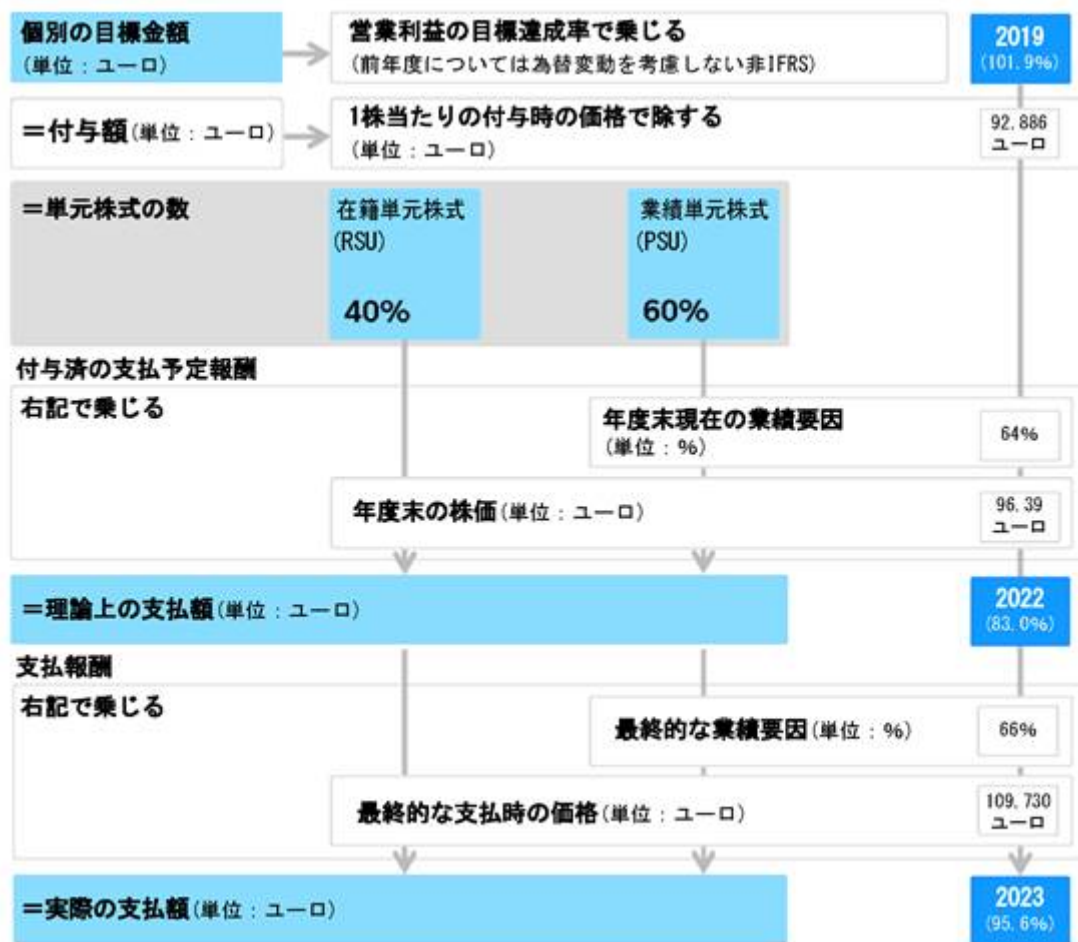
個別の目標金額
(単位：ユーロ)

営業利益の目標達成率で乗じる
(前年度については為替変動を考慮しない非IFRS)

2019
(101.9%)

＝付与額(単位：ユーロ)

1株当たりの付与時の価格で除する
(単位：ユーロ)

92.886
ユーロ

＝単元株式の数

在籍単元株式
(RSU)
40%

業績単元株式
(PSU)
60%

付与済の支払予定報酬

右記で乗じる

年度末現在の業績要因
(単位：%)

64%

年度末の株価(単位：ユーロ)

96.39
ユーロ

＝理論上の支払額(単位：ユーロ)

2022
(83.0%)

支払報酬

右記で乗じる

最終的な業績要因(単位：%)

66%

最終的な支払時の価格(単位：ユーロ)

109.730
ユーロ

＝実際の支払額(単位：ユーロ)

2023
(95.6%)